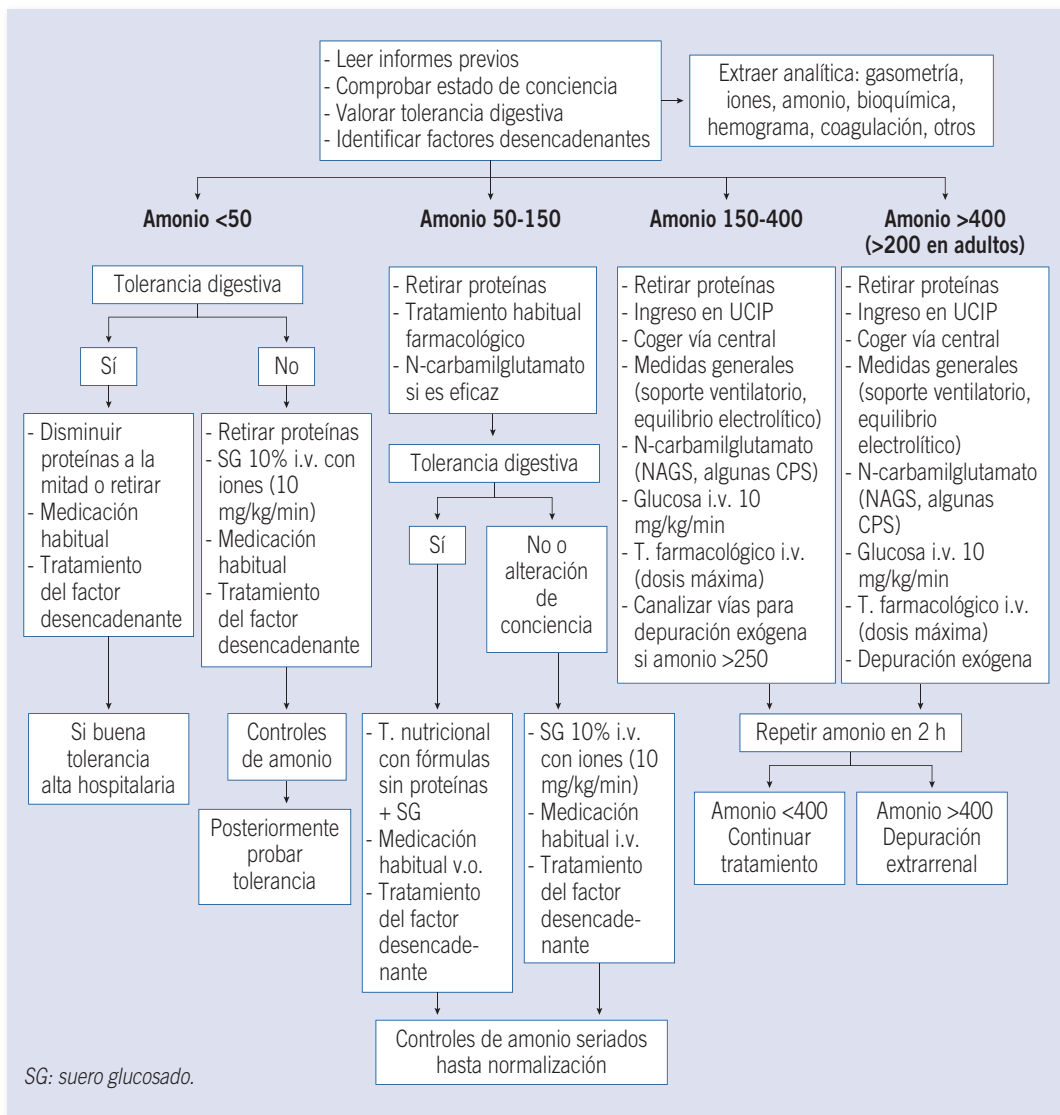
- Leer informes previos
- Comprobar estado de conciencia
- Valorar tolerancia digestiva
- Identificar factores desencadenantes

Extraer analítica: gasometría, iones, amonio, bioquímica, hemograma, coagulación, otros

**Amonio <50**

Tolerancia digestiva

Sí

- Disminuir proteínas a la mitad o retirar
- Medicación habitual
- Tratamiento del factor desencadenante

Si buena tolerancia alta hospitalaria

No

- Retirar proteínas
- SG 10% i.v. con iones (10 mg/kg/min)
- Medicación habitual
- Tratamiento del factor desencadenante

Controles de amonio

Posteriormente probar tolerancia

**Amonio 50-150**

- Retirar proteínas
- Tratamiento habitual farmacológico
- N-carbamilglutamato si es eficaz

Tolerancia digestiva

Sí

- T. nutricional con fórmulas sin proteínas + SG
- Medicación habitual v.o.
- Tratamiento del factor desencadenante

No o alteración de conciencia

- SG 10% i.v. con iones (10 mg/kg/min)
- Medicación habitual i.v.
- Tratamiento del factor desencadenante

Controles de amonio seriados hasta normalización

**Amonio 150-400**

- Retirar proteínas
- Ingreso en UCIP
- Coger vía central
- Medidas generales (soporte ventilatorio, equilibrio electrolítico)
- N-carbamilglutamato (NAGS, algunas CPS)
- Glucosa i.v. 10 mg/kg/min
- T. farmacológico i.v. (dosis máxima)
- Canalizar vías para depuración exógena si amonio >250

**Amonio >400 (>200 en adultos)**

- Retirar proteínas
- Ingreso en UCIP
- Coger vía central
- Medidas generales (soporte ventilatorio, equilibrio electrolítico)
- N-carbamilglutamato (NAGS, algunas CPS)
- Glucosa i.v. 10 mg/kg/min
- T. farmacológico i.v. (dosis máxima)
- Depuración exógena

Repetir amonio en 2 h

Amonio <400 Continuar tratamiento

Amonio >400 Depuración extrarrenal

*SG: suero glucosado.*